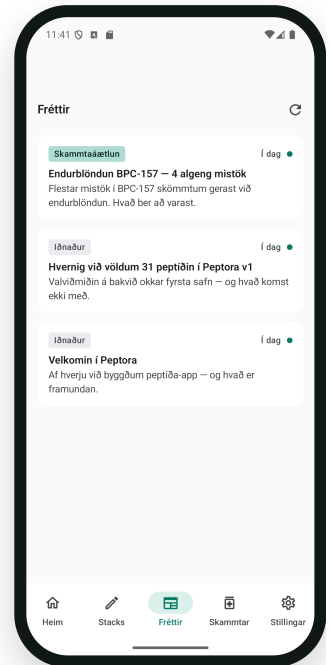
11:41

Fréttir

Skammtaáætlun
Í dag
Endurblöndun BPC-157 — 4 algeng mistök
Flestar mistök í BPC-157 skömmtum gerast við endurblöndun. Hvað ber að varast.

Iðnaður
Í dag
Hvernig við völdum 31 peptíðin í Peptora v1
Valviðmiðin á bakvið okkar fyrsta safn — og hvað komst ekki með.

Iðnaður
Í dag
Velkomin í Peptora
Af hverju við byggðum peptíða-app — og hvað er framundan.

Heim
Stacks
Fréttir
Skammtar
Stillingar